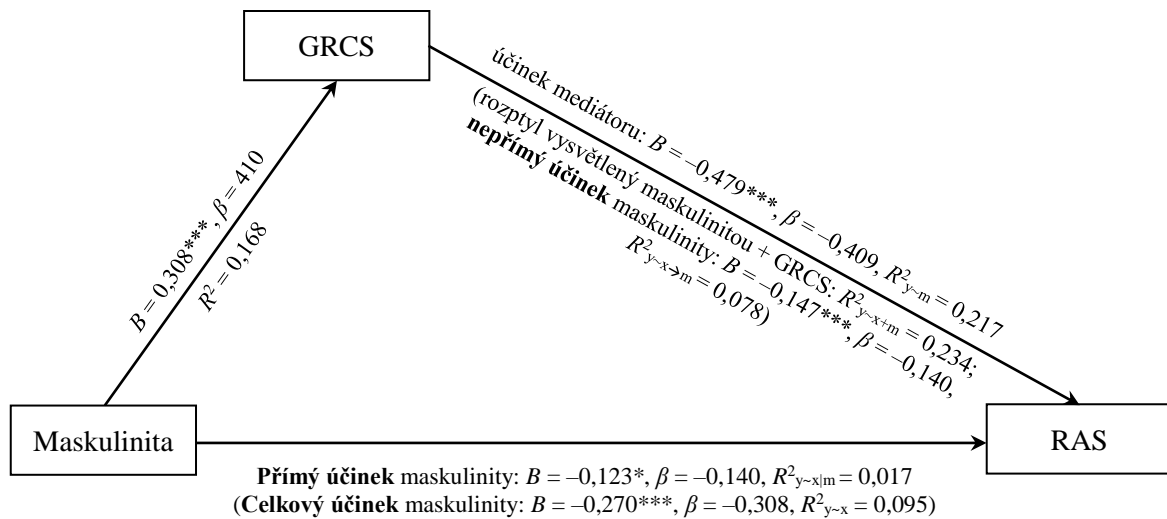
GRCS

$B = 0{,}308^{***}$, $\beta = 410$
$R^2 = 0{,}168$

účinek mediátoru: $B = –0{,}479^{***}$, $\beta = –0{,}409$, $R^2_{y \sim m} = 0{,}217$
(rozptyl vysvětlený maskulinitou + GRCS: $R^2_{y \sim x+m} = 0{,}234$;
**nepřímý účinek** maskulinity: $B = –0{,}147^{***}$, $\beta = –0{,}140$,
$R^2_{y \sim x \rightarrow m} = 0{,}078$)

Maskulinita

RAS

**Přímý účinek** maskulinity: $B = –0{,}123^{*}$, $\beta = –0{,}140$, $R^2_{y \sim x|m} = 0{,}017$
(**Celkový účinek** maskulinity: $B = –0{,}270^{***}$, $\beta = –0{,}308$, $R^2_{y \sim x} = 0{,}095$)